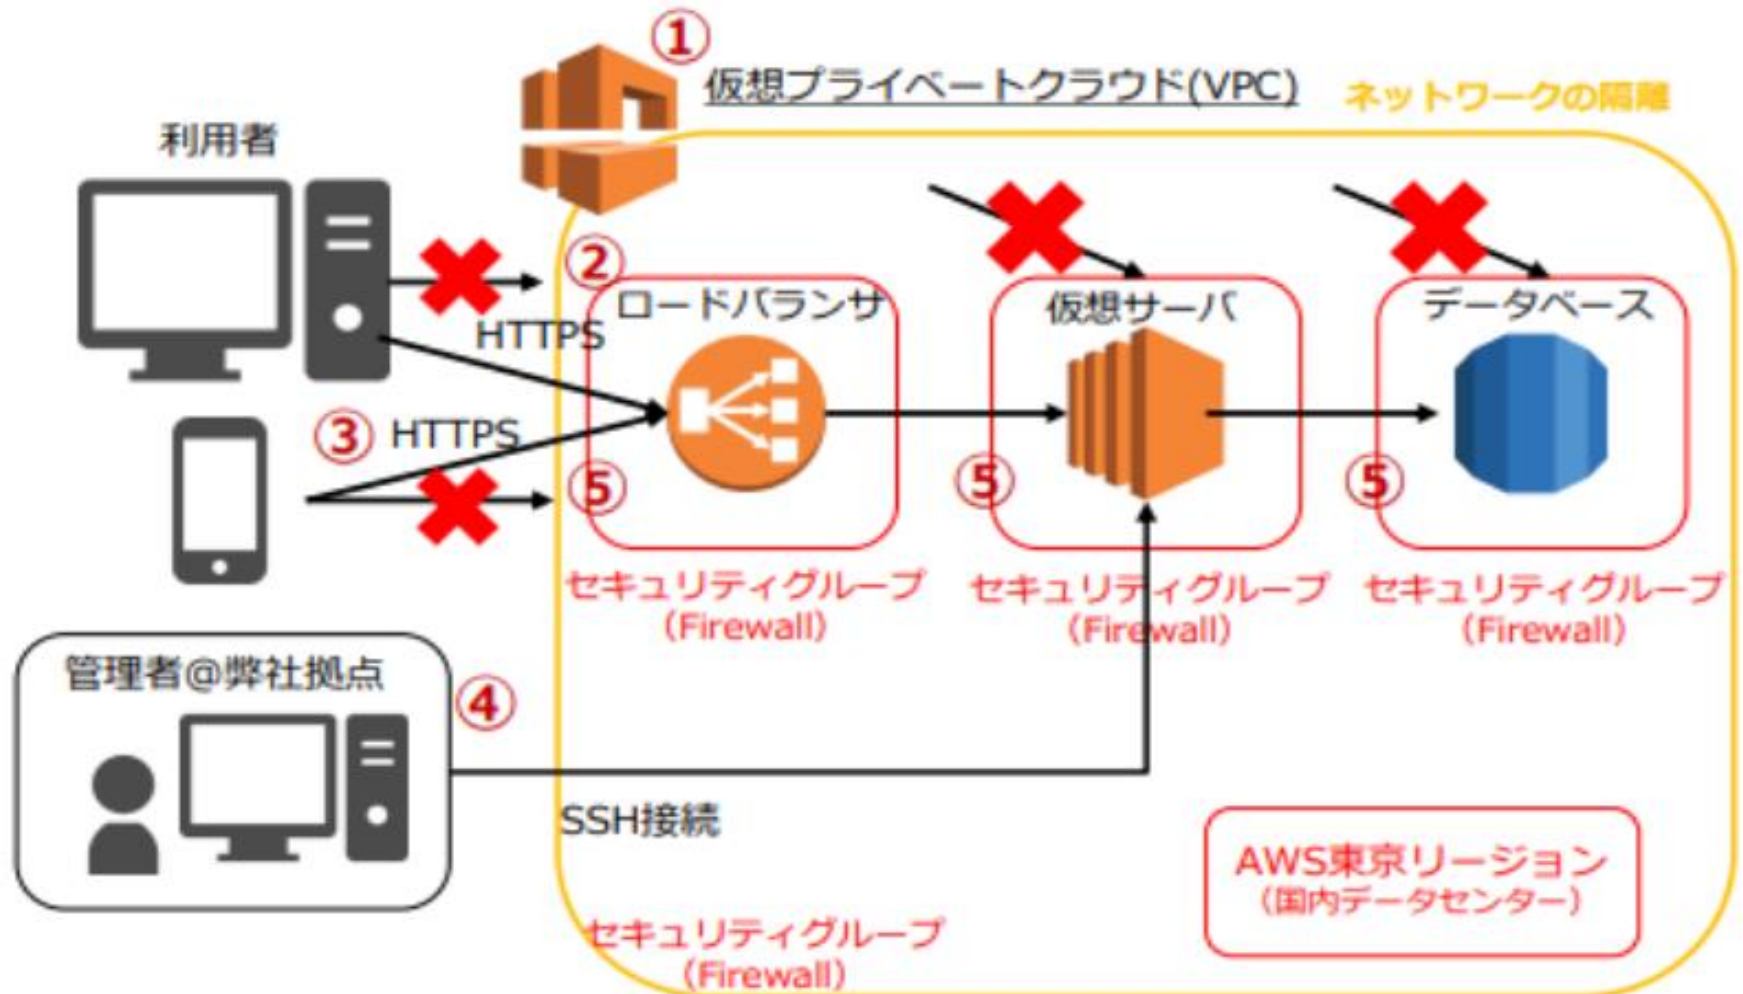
①
仮想プライベートクラウド(VPC)
ネットワークの隔離

利用者

②
ロードバランサ
HTTPS
仮想サーバ
データベース

③ HTTPS
⑤
⑤
⑤

セキュリティグループ
(Firewall)
セキュリティグループ
(Firewall)
セキュリティグループ
(Firewall)

管理者@弊社拠点
④

SSH接続

AWS東京リージョン
(国内データセンター)

セキュリティグループ
(Firewall)